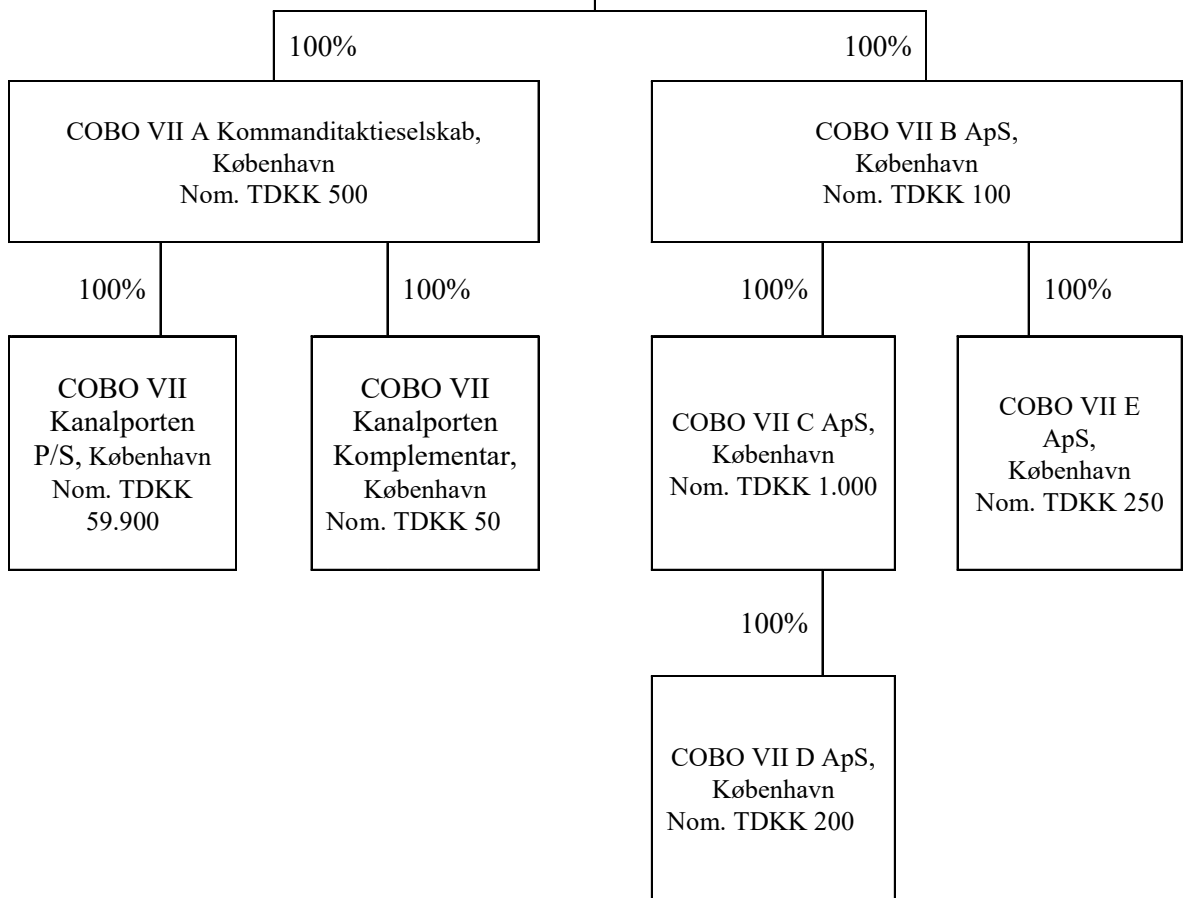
100%

100%

COBO VII A Kommanditaktieselskab, København
Nom. TDKK 500

COBO VII B ApS, København
Nom. TDKK 100

100%

100%

100%

100%

COBO VII Kanalporten P/S, København
Nom. TDKK 59.900

COBO VII Kanalporten Komplementar, København
Nom. TDKK 50

COBO VII C ApS, København
Nom. TDKK 1.000

COBO VII E ApS, København
Nom. TDKK 250

100%

COBO VII D ApS, København
Nom. TDKK 200